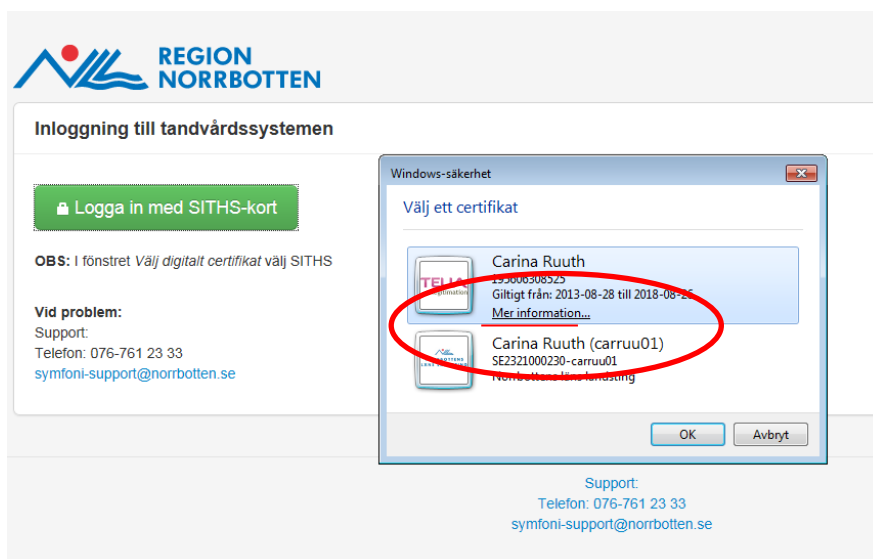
REGION NORRBOTTEN

Inloggning till tandvårdssystemen

Logga in med SITHS-kort

OBS: I fönstret Välj digitalt certifikat välj SITHS

Vid problem:
Support:
Telefon: 076-761 23 33
symfoni-support@norrbotten.se

Windows-säkerhet

Välj ett certifikat

TELIA
Carina Ruuth
195606308525
Giltigt från: 2013-08-28 till 2018-08-26
Mer information...

Carina Ruuth (carruu01)
SE2321000230-carruu01
Norrbottens läns landsting

OK
Avbryt

Support:
Telefon: 076-761 23 33
symfoni-support@norrbotten.se